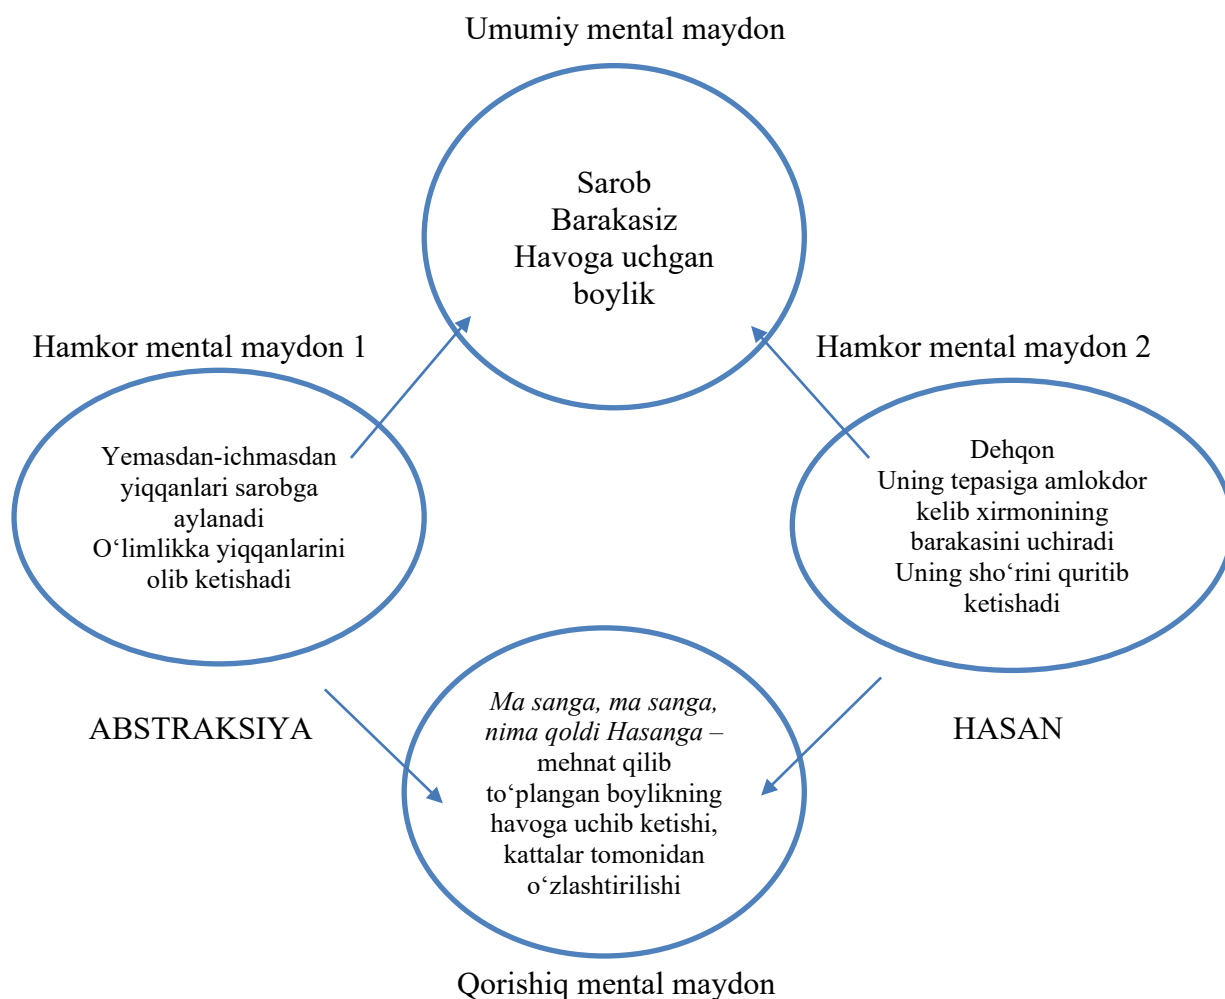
Umumiy mental maydon

Sarob
Barakasiz
Havoga uchgan boylik

Hamkor mental maydon 1

Hamkor mental maydon 2

Yemasdan-ichmasdan yiqqanlari sarobga aylanadi
O‘limlikka yiqqanlarini olib ketishadi

Dehqon
Uning tepasiga amlokdor kelib xirmonining barakasini uchiradi
Uning sho‘rini quritib ketishadi

ABSTRAKSIYA

HASAN

Ma sanga, ma sanga, nima qoldi Hasanga – mehnat qilib to‘plangan boylikning havoga uchib ketishi, kattalar tomonidan o‘zlashtirilishi

Qorishiq mental maydon